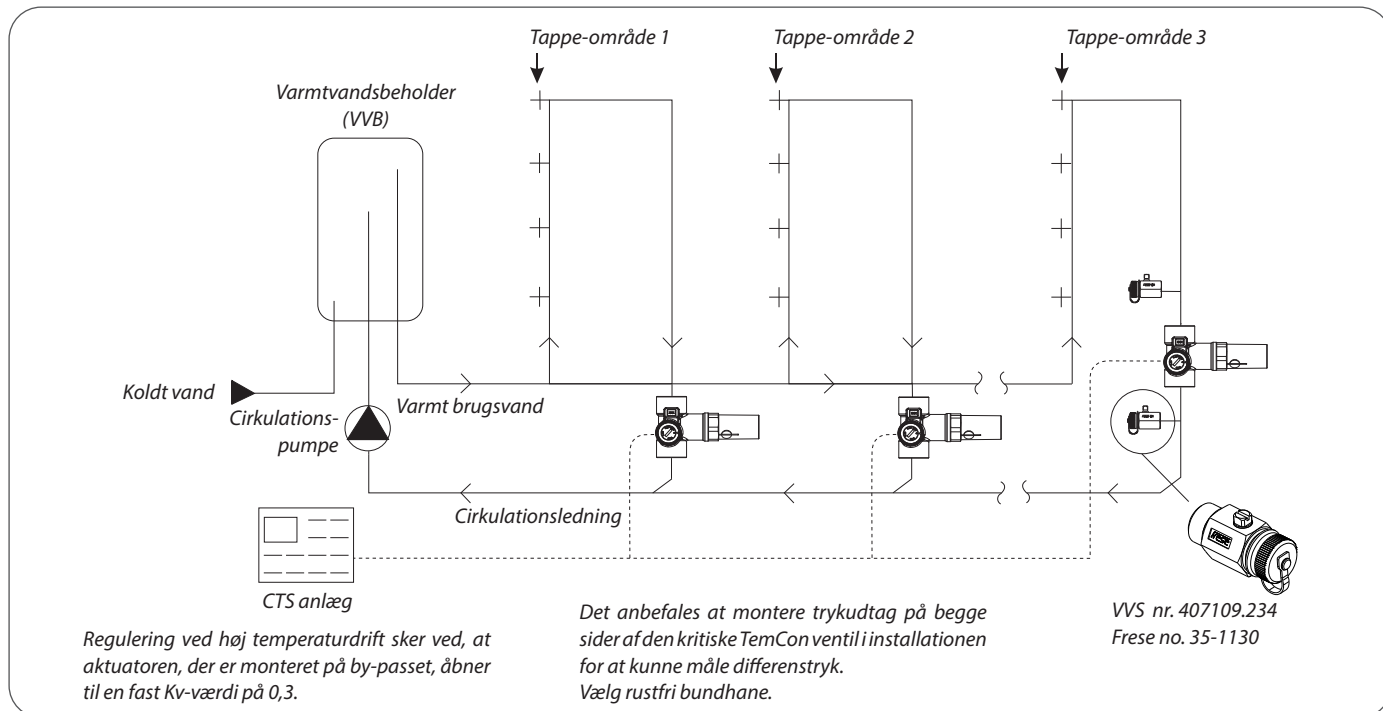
Tappe-område 1
Tappe-område 2
Tappe-område 3

Varmtvandsbeholder (VVB)

Koldt vand

Cirkulationspumpe

Varmt brugsvand

Cirkulationsledning

CTS anlæg

Regulering ved høj temperaturdrift sker ved, at aktuatoren, der er monteret på by-passet, åbner til en fast Kv-værdi på 0,3.

Det anbefales at montere trykudtag på begge sider af den kritiske TemCon ventil i installationen for at kunne måle differenstryk.
Vælg rustfri bundhane.

VVS nr. 407109.234
Frese no. 35-1130